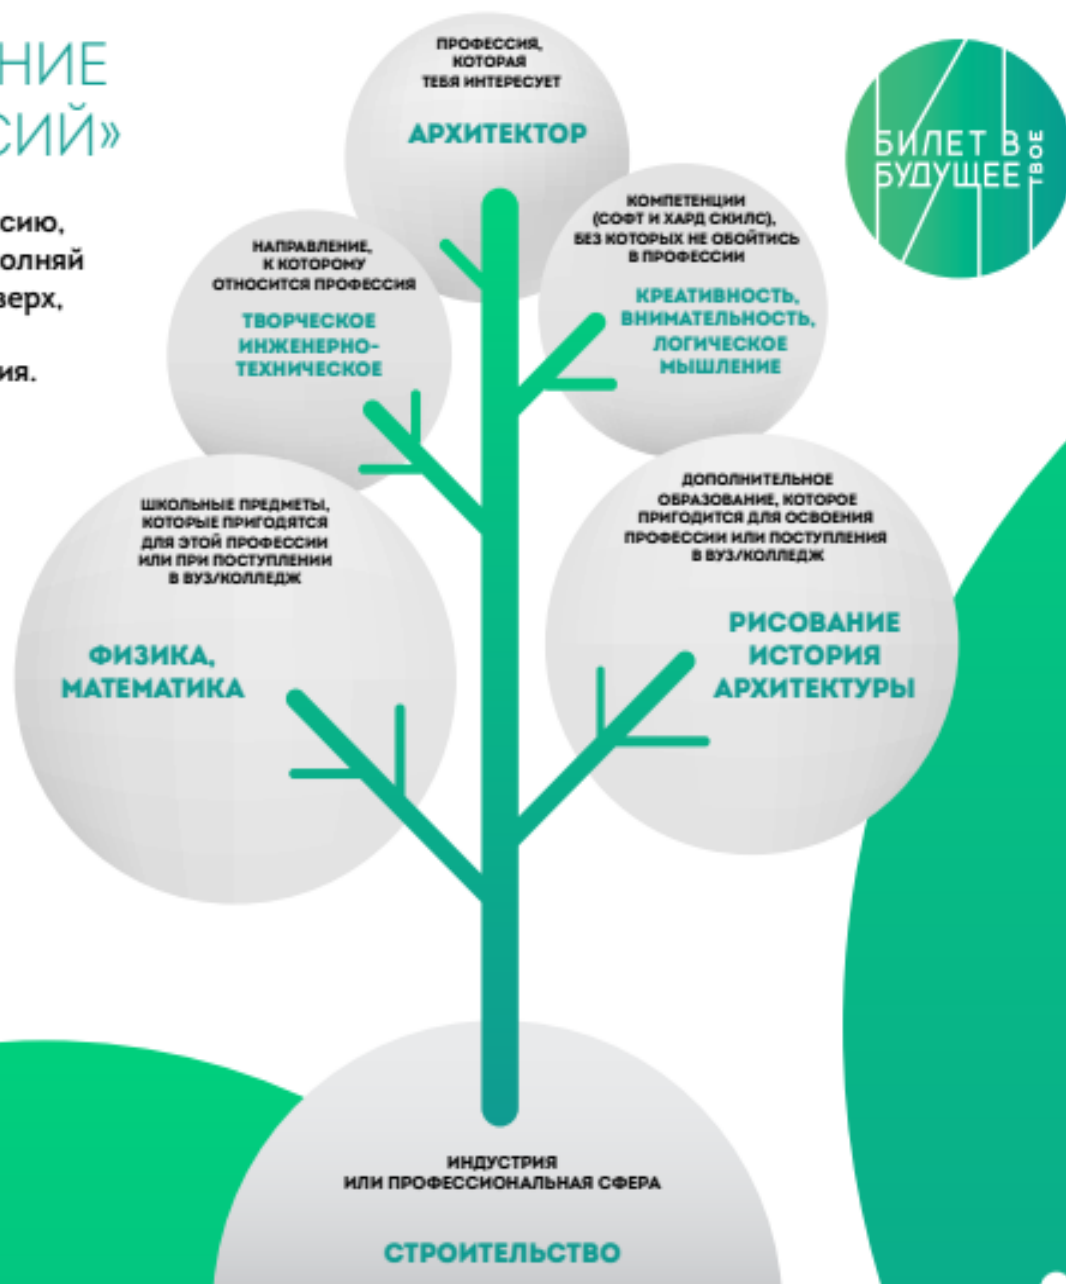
НИЕ
СИЙ»

сию,
олняй
верх,

ия.

ПРОФЕССИЯ, КОТОРАЯ ТЕБЯ ИНТЕРЕСУЕТ

АРХИТЕКТОР

БИЛЕТ В БУДУЩЕЕ ТВОЕ

НАПРАВЛЕНИЕ, К КОТОРОМУ ОТНОСИТСЯ ПРОФЕССИЯ

ТВОРЧЕСКОЕ ИНЖЕНЕРНО-ТЕХНИЧЕСКОЕ

КОМПЕТЕНЦИИ (СОФТ И ХАРД СКИЛС), БЕЗ КОТОРЫХ НЕ ОБОЙТИСЬ В ПРОФЕССИИ

КРЕАТИВНОСТЬ, ВНИМАТЕЛЬНОСТЬ, ЛОГИЧЕСКОЕ МЫШЛЕНИЕ

ШКОЛЬНЫЕ ПРЕДМЕТЫ, КОТОРЫЕ ПРИГОДЯТСЯ ДЛЯ ЭТОЙ ПРОФЕССИИ ИЛИ ПРИ ПОСТУПЛЕНИИ В ВУЗ/КОЛЛЕДЖ

ФИЗИКА, МАТЕМАТИКА

ДОПОЛНИТЕЛЬНОЕ ОБРАЗОВАНИЕ, КОТОРОЕ ПРИГОДИТСЯ ДЛЯ ОСВОЕНИЯ ПРОФЕССИИ ИЛИ ПОСТУПЛЕНИЯ В ВУЗ/КОЛЛЕДЖ

РИСОВАНИЕ ИСТОРИЯ АРХИТЕКТУРЫ

ИНДУСТРИЯ ИЛИ ПРОФЕССИОНАЛЬНАЯ СФЕРА

СТРОИТЕЛЬСТВО